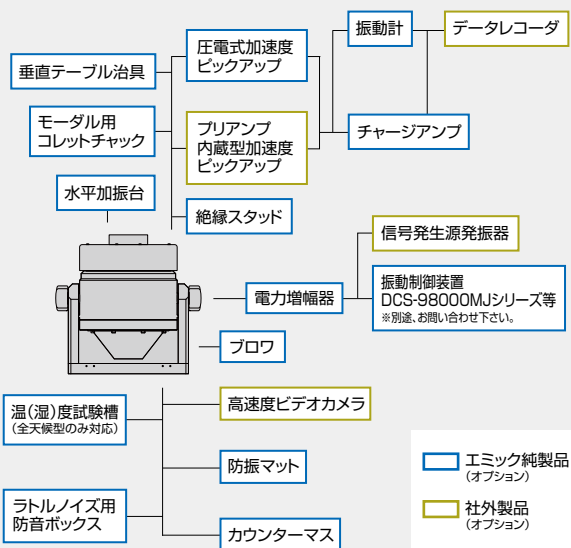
垂直テーブル治具

モーダル用
コレットチャック

水平加振台

圧電式加速度
ピックアップ

プリアンプ
内蔵型加速度
ピックアップ

絶縁スタッド

振動計

データレコーダ

チャージアンプ

信号発生源発振器

電力増幅器

振動制御装置
DCS-98000MJシリーズ等
※別途、お問い合わせ下さい。

ブロワ

温(湿)度試験槽
(全天候型のみ対応)

高速度ビデオカメラ

防振マット

ラトルノイズ用
防音ボックス

カウンターマス

エミック純製品
(オプション)

社外製品
(オプション)